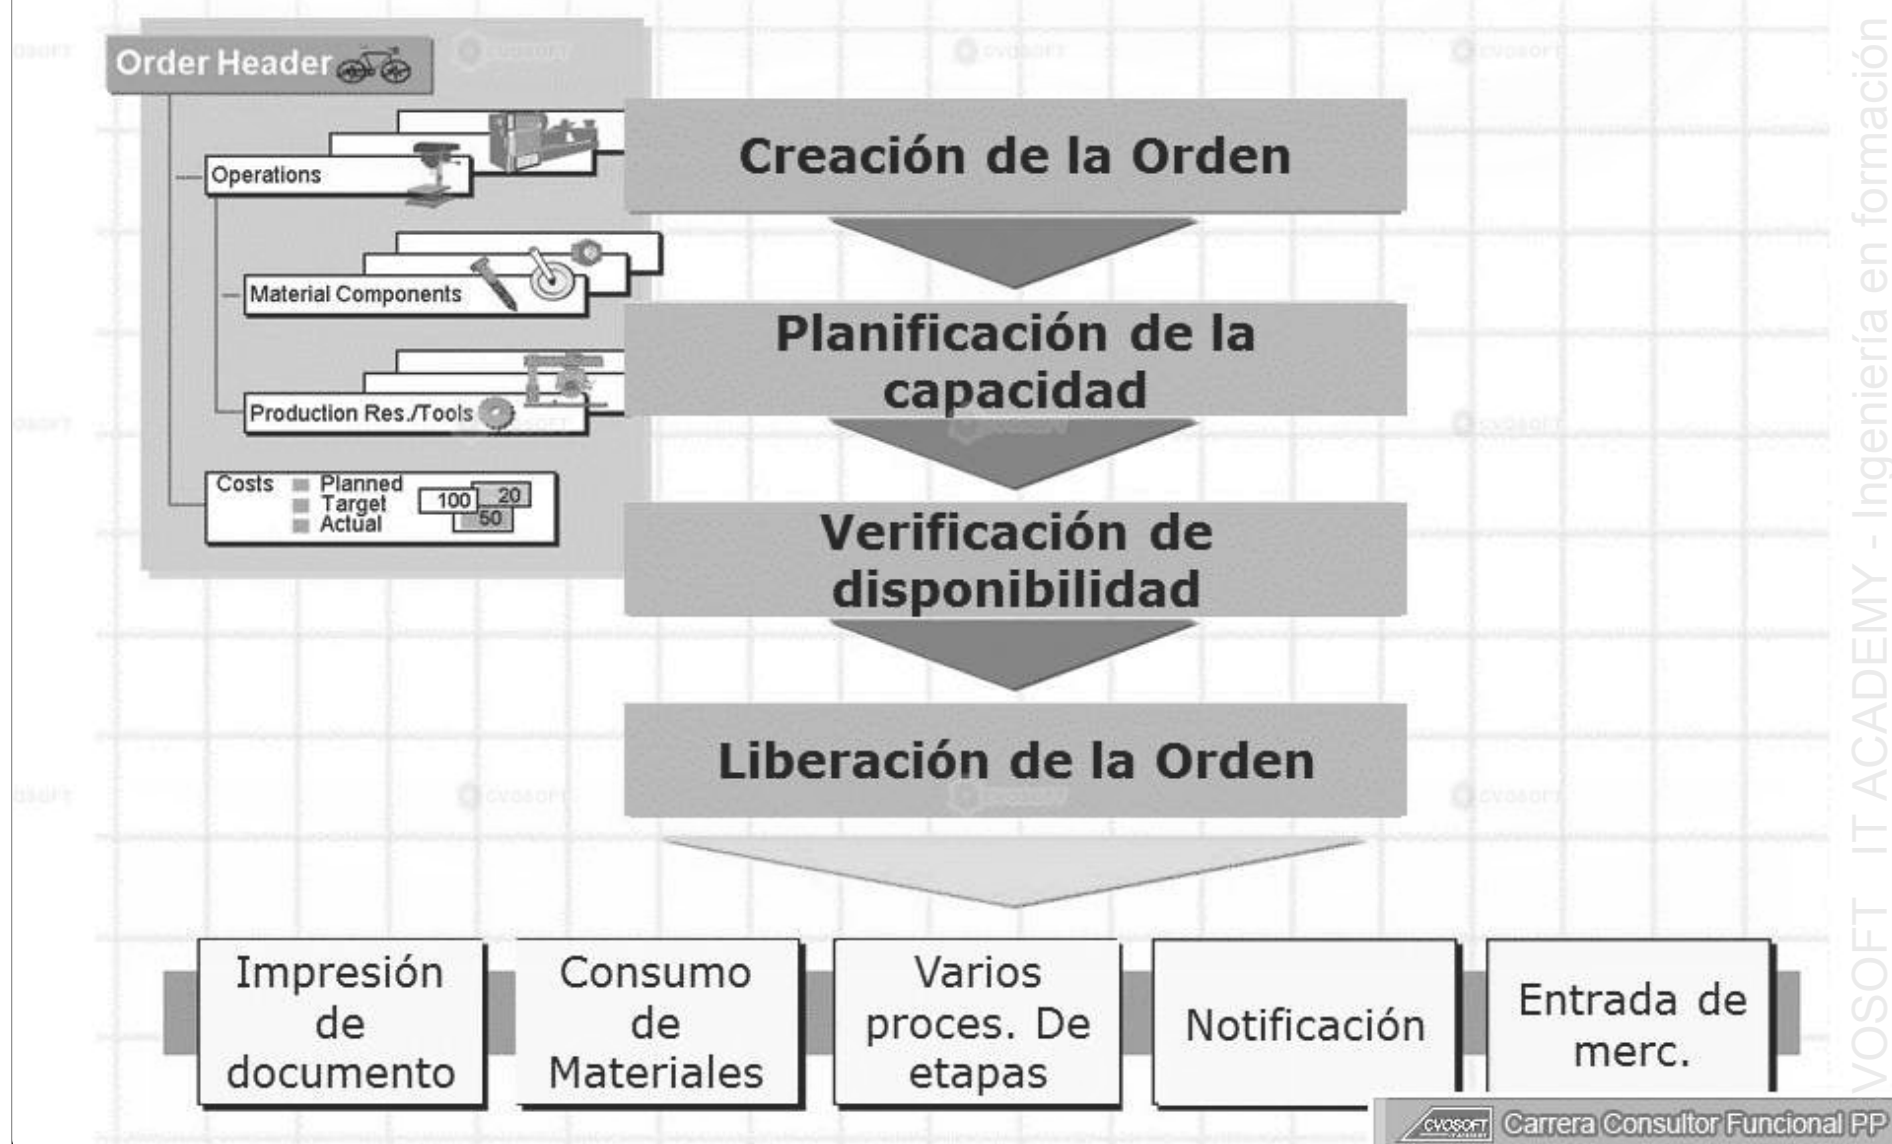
Order Header

Operations

Material Components

Production Res./Tools

Costs Planned Target Actual 100 20 50

Creación de la Orden

Planificación de la capacidad

Verificación de disponibilidad

Liberación de la Orden

Impresión de documento

Consumo de Materiales

Varios proces. De etapas

Notificación

Entrada de merc.

VOSOFT IT ACADEMY - Ingeniería en formación

CVOSOFT Carrera Consultor Funcional PP